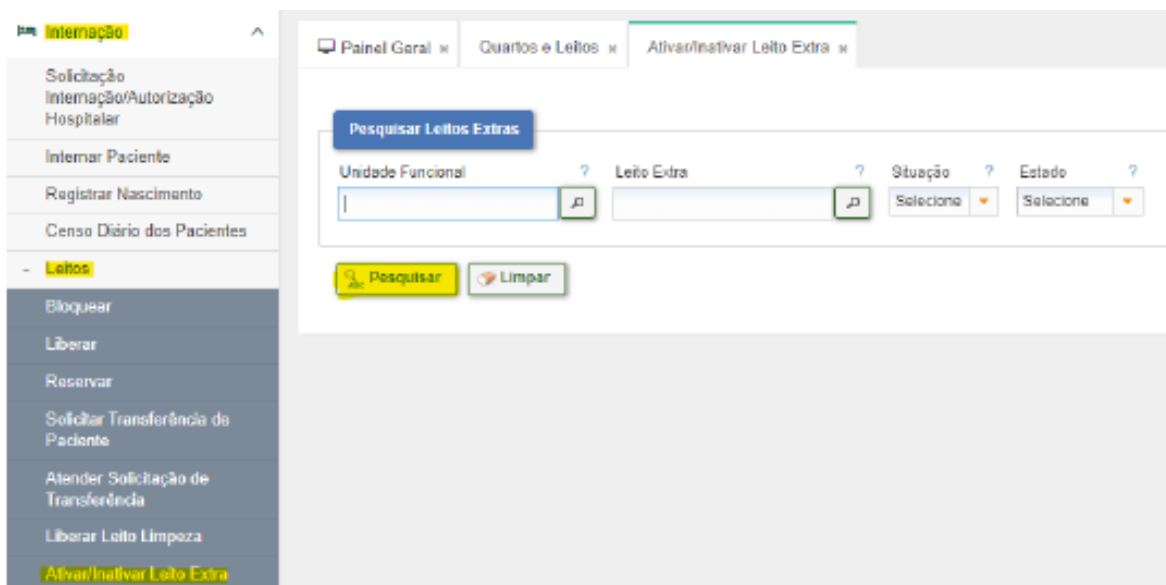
Internação

Solicitação Internação/Autorização Hospitalar

Internar Paciente

Registrar Nascimento

Censo Diário dos Pacientes

- Leitos

Bloquear

Liberar

Reservar

Solicitar Transferência de Paciente

Atender Solicitação de Transferência

Liberar Leito Limpeza

Ativar/Inativar Leito Extra

Painel Geral × | Quartos e Leitos × | Ativar/Inativar Leito Extra ×

Pesquisar Leitos Extras

Unidade Funcional ? | Leito Extra ? | Situação ? | Estado ?

Selecione | Selecione

Pesquisar | Limpar